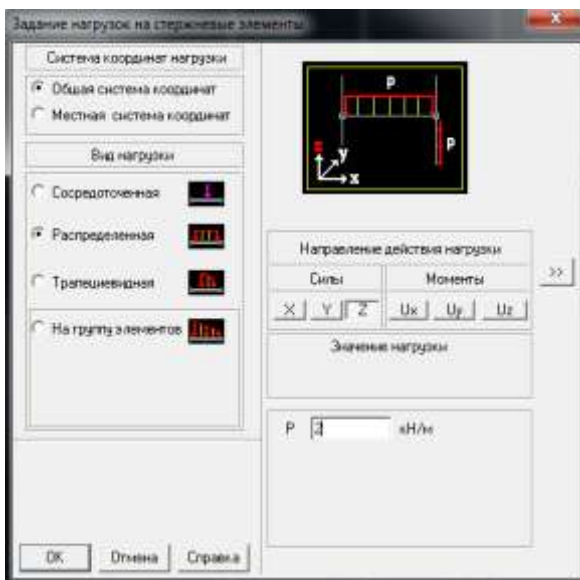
Задание нагрузок на стержневые элементы

Система координат нагрузки
Общая система координат
Местная система координат

Вид нагрузки
Сосредоточенная
Распределенная
Трапециевидная
На группу элементов

P
P
z
y
x

Направление действия нагрузки
Силы
Моменты
X
Y
Z
Ux
Uy
Uz
>>

Значение нагрузки

P 2 кН/м

OK
Отмена
Справка